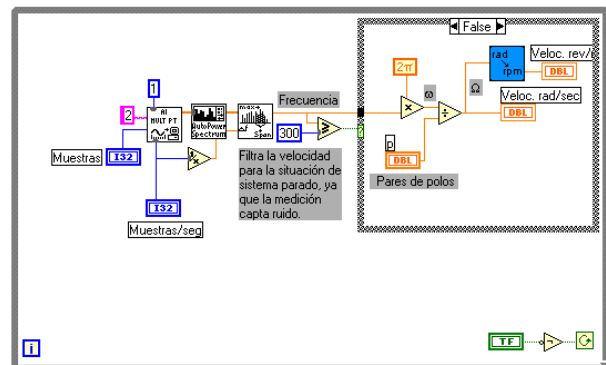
False

1

2

AI MULT PT

AutoPower Spectrum

Frecuencia

300

Muestras

I32

I32

Muestras/seg

Filtra la velocidad para la situación de sistema parado, ya que la medición capta ruido.

2π

ω

Ω

rad rpm

Veloc. rev/

DBL

Veloc. rad/sec

DBL

p

DBL

Pares de polos

TF

i